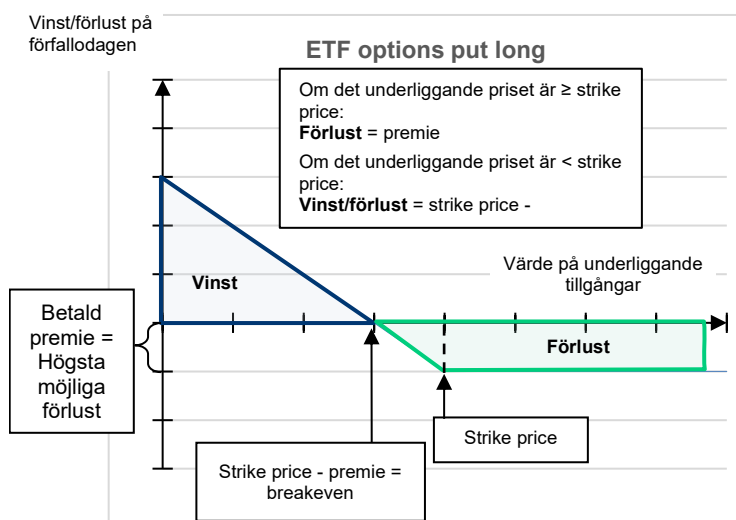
Vinst/förlust på förfallodagen

ETF options put long

Om det underliggande priset är ≥ strike price:
**Förlust** = premie
Om det underliggande priset är < strike price:
**Vinst/förlust** = strike price -

Vinst

Värde på underliggande tillgångar

Betald premie = Högsta möjliga förlust

Förlust

Strike price

Strike price - premie = breakeven